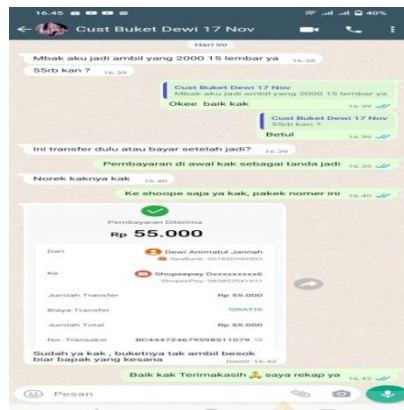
16.45

40%

Cust Buket Dewi 17 Nov

Hari ini

Mbak aku jadi ambil yang 2000 15 lembar ya 16.38

55rb kan ? 16.39

Cust Buket Dewi 17 Nov
Mbak aku jadi ambil yang 2000 15 lembar ya

Okee baik kak 16.39

Cust Buket Dewi 17 Nov
55rb kan ?

Betul 16.39

Ini transfer dulu atau bayar setelah jadi? 16.39

Pembayaran di awal kak sebagai tanda jadi 16.39

Norek kaknya kak 16.40

Ke shoope saja ya kak, pakek nomer ini 16.40

Pembayaran Diterima

Rp 55.000

Dari | Dewi Animatul Jannah
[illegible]

Ke | ShopeePay Dxxxxxxxxxx6
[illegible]

Jumlah Transfer | Rp 55.000

Biaya Transfer | GRATIS

Jumlah Total | Rp 55.000

No. Transaksi | BC4447246795951107 9

Sudah ya kak , buketnya tak ambil besok biar bapak yang kesana 16.42

Baik kak Terimakasih saya rekap ya 16.42

Pesan